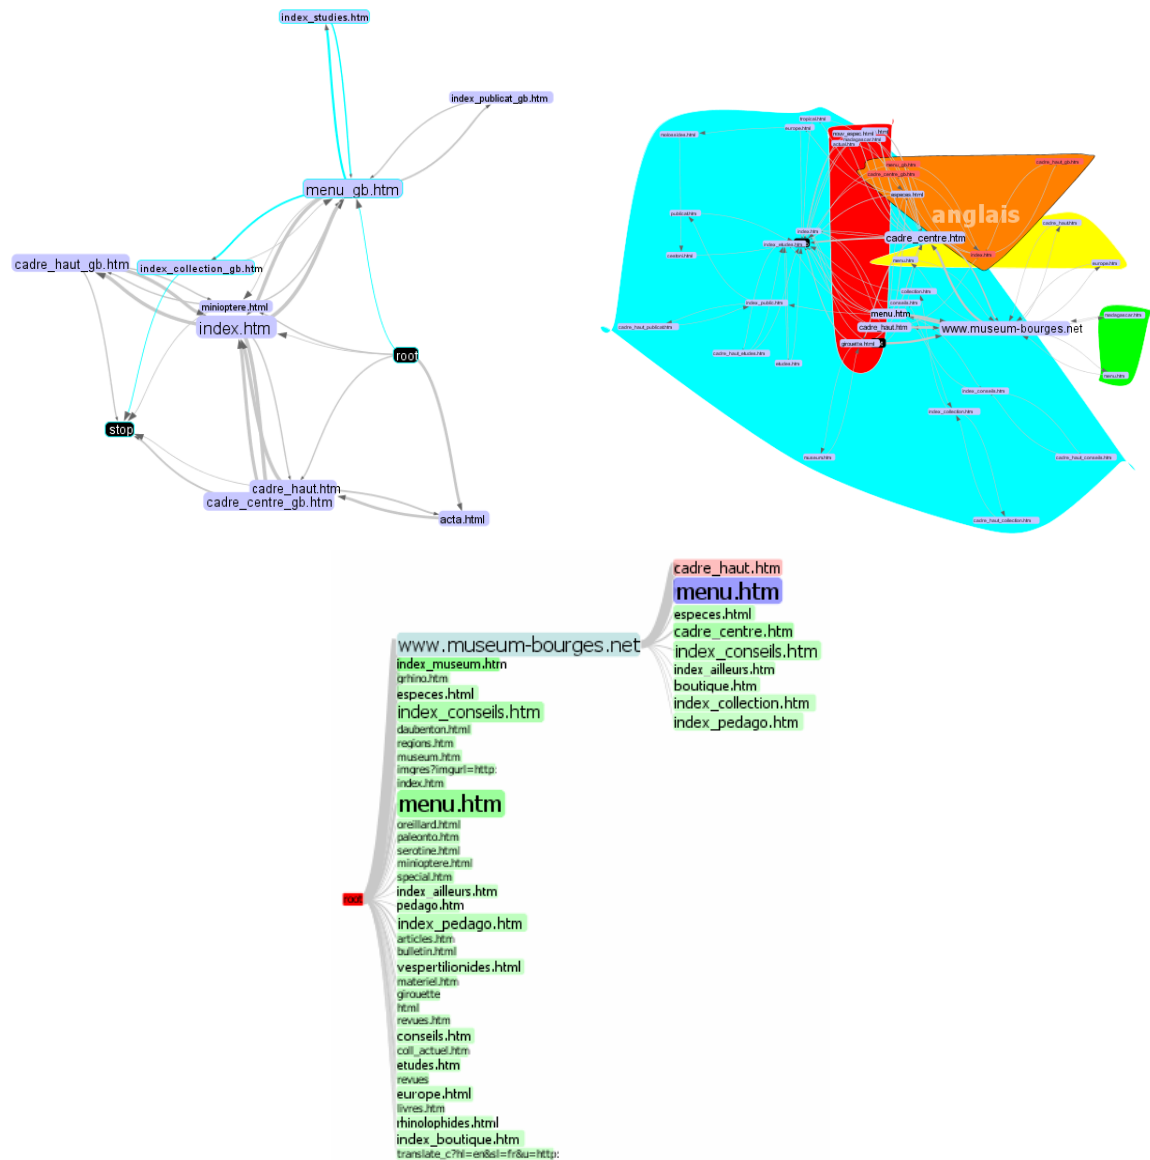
index_studies.htm
index_publicat_gb.htm
menu_gb.htm
cadre_haut_gb.htm
index_collection_gb.htm
minioptere.html
index.htm
root
stop
cadre_haut.htm
cadre_centre_gb.htm
acta.html

anglais
cadre_centre.htm
menu.htm
cadre_haut.htm
www.museum-bourges.net
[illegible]

cadre_haut.htm
menu.htm
especes.html
cadre_centre.htm
index_conseils.htm
index_ailleurs.htm
boutique.htm
index_collection.htm
index_pedago.htm

www.museum-bourges.net
index_museum.htm
grhino.htm
especes.html
index_conseils.htm
daubenton.html
regions.htm
museum.htm
imgres?imgurl=http:
index.htm
menu.htm
oreillard.html
paleonto.htm
serotine.html
minioptere.html
special.htm
index_ailleurs.htm
pedago.htm
index_pedago.htm
articles.htm
bulletin.html
vespertilionides.html
materiel.htm
girouette
html
revues.htm
conseils.htm
coll_actuel.htm
etudes.htm
revues
europe.html
livres.htm
rhinolophides.html
index_boutique.htm
translate_c?hl=en&sl=fr&u=http:
root